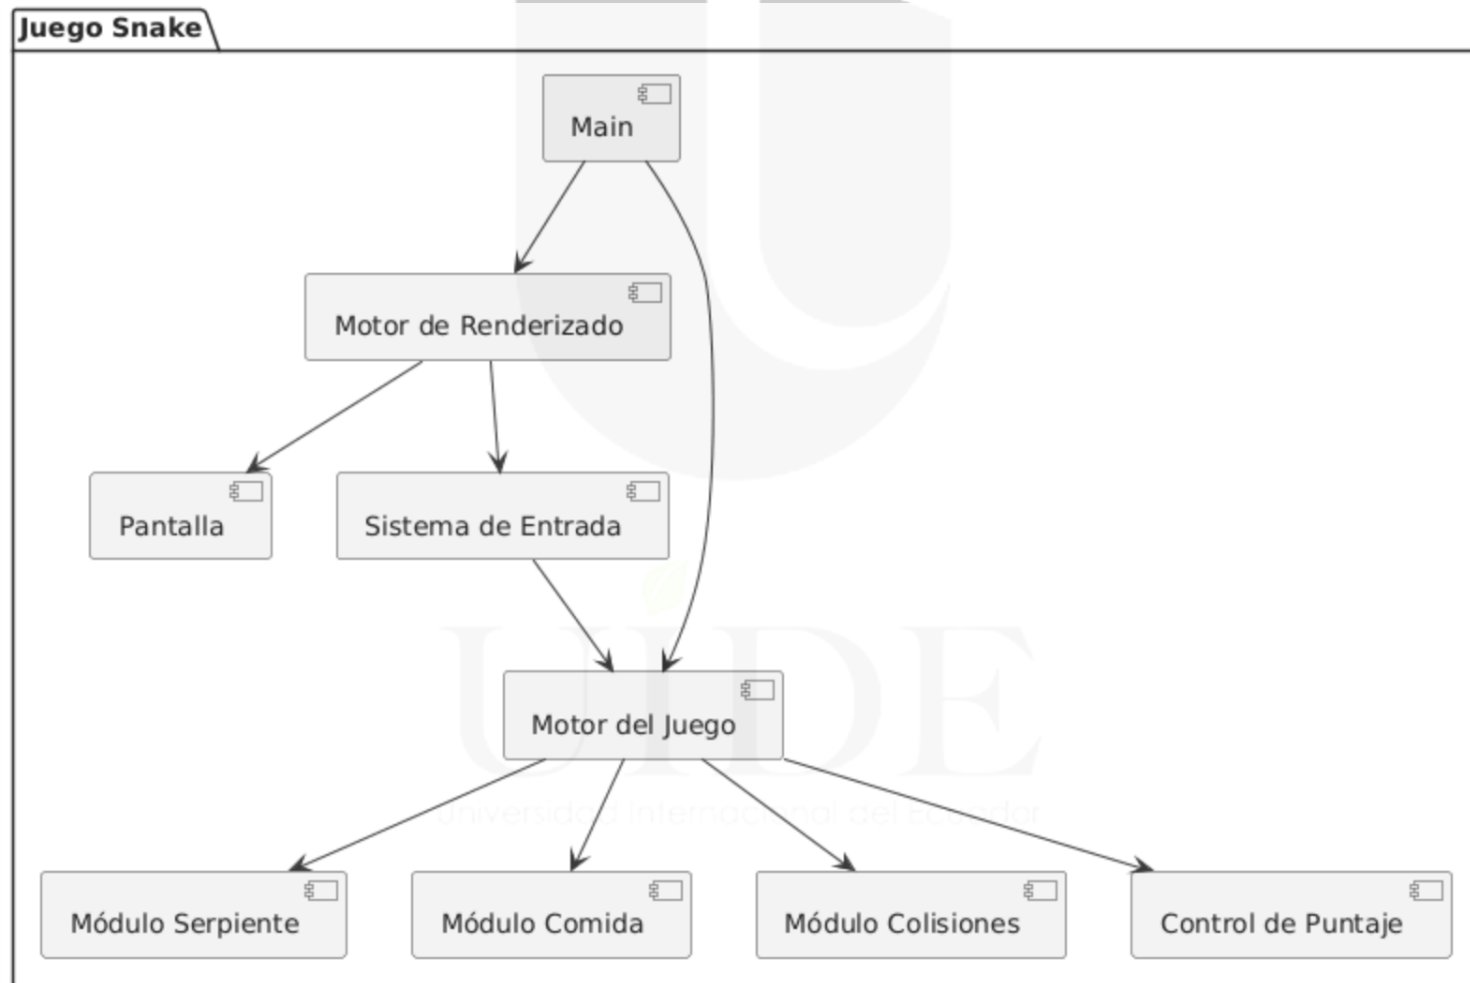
Juego Snake

Main

Motor de Renderizado

Pantalla

Sistema de Entrada

Motor del Juego

Módulo Serpiente

Módulo Comida

Módulo Colisiones

Control de Puntaje

UIDE
Universidad Internacional del Ecuador